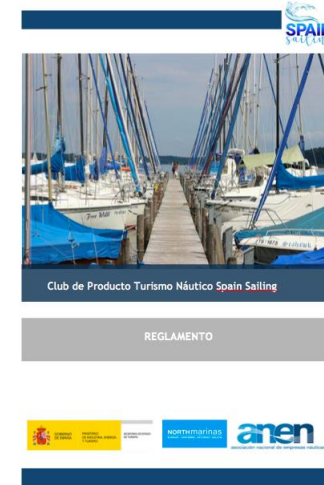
SPAIN Sailing

Club de Producto Turismo Náutico Spain Sailing

REGLAMENTO

GOBIERNO DE ESPAÑA MINISTERIO DE INDUSTRIA, ENERGÍA Y TURISMO SECRETARÍA DE ESTADO DE TURISMO

NORTHmarinas

anen

asociación nacional de empresas náuticas